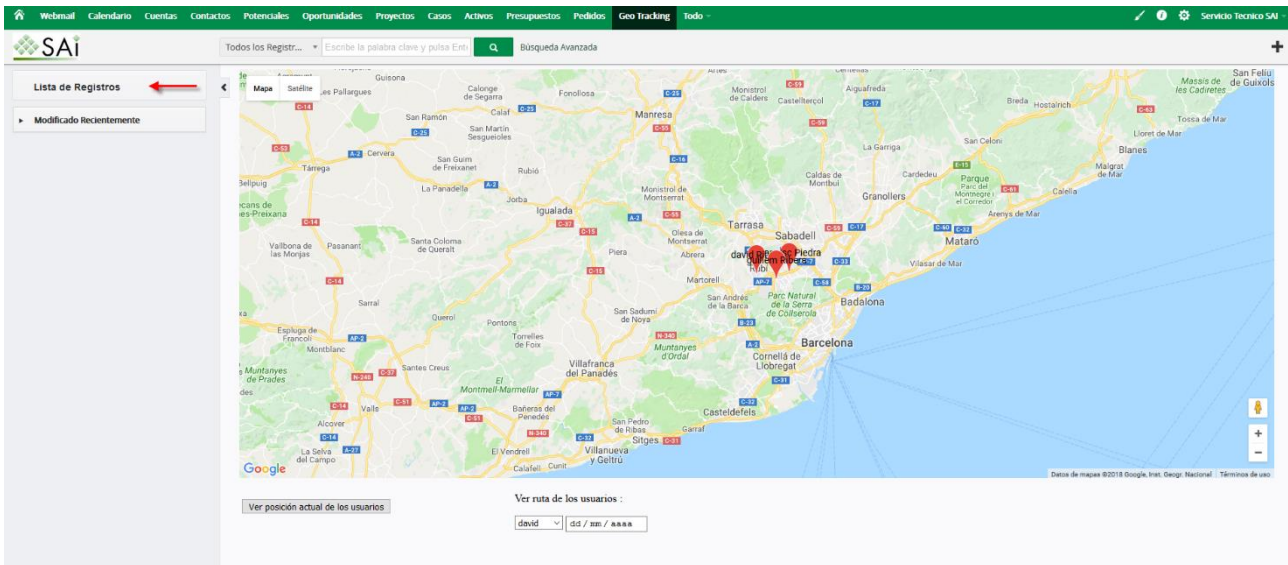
Webmail Calendario Cuentas Contactos Potenciales Oportunidades Proyectos Casos Activos Presupuestos Pedidos Geo Tracking Todo

Servicio Tecnico SAI

SAi

Todos los Registr... Escribe la palabra clave y pulsa Ent Búsqueda Avanzada

Lista de Registros

Modificado Recientemente

Mapa Satélite

Guisona Les Pallargues Calonge de Segarra Fonollosa Monistrol de Calders Castellterçol Aiguafreda Massis de les Cadiretes San Feliu de Guixols Breda Hostalrich Tossa de Mar Lloret de Mar San Ramón Calaf Manresa San Martin Sesgueioles Cervera Tarrega San Guim de Freixanet Rubió La Garriga San Celoni Blanes Malgrat de Mar Bellpuig La Panadella Jorba Monistrol de Montserrat Caldas de Montbui Cardedeu Parque Parc del Montnegre i el Corredor Calella Granollers Igualada Terrassa Sabadell Arenys de Mar Vallbona de las Monjas Pasanant Santa Coloma de Queralt Olesa de Montserrat Piera Abrera Mataró Vilasar de Mar david Rubí Guillem Piedra Martorell San Andrés de la Barca Parc Natural de la Serra de Collserola Badalona Sarral Querol San Sadurní de Noya Pontons Espluga de Francolí Montblanc Torrelles de Foix Muntanyes d'Ordal Barcelona Cornellà de Llobregat Villafranca del Panadés Santes Creus Muntanyes de Prades El Montmell-Marmellar Valls Alcover Bañeras del Penedés Castelldefels San Pedro de Ribas Garraf Sitges La Selva del Campo El Vendrell Calafell Cunit Villanueva y Geltrú

C-16 C-25 C-55 C-53 A-2 C-16 C-59 C-17 C-63 C-35 C-61 C-58 C-37 C-15 C-14 C-60 C-32 C-33 B-20 AP-7 A-2 N-340 C-14 C-58 B-23 AP-2 C-37 N-340 C-51 AP-2 C-31 C-32 N-340 C-14 A-27 C-32

Google

Datos de mapas ©2018 Google, Inst. Geogr. Nacional Términos de uso

Ver posición actual de los usuarios

Ver ruta de los usuarios :

david dd / mm / aaaa